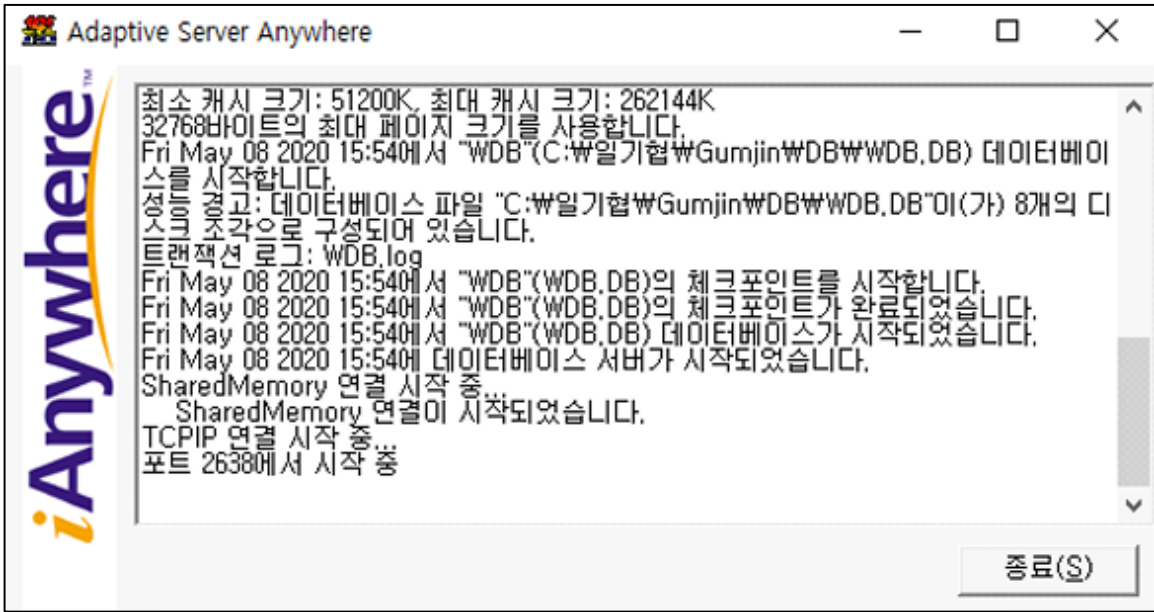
Adaptive Server Anywhere

iAnywhere™

최소 캐시 크기: 51200K, 최대 캐시 크기: 262144K
32768바이트의 최대 페이지 크기를 사용합니다.
Fri May 08 2020 15:54에서 "WDB"(C:₩일기협₩Gumjin₩DB₩WDB.DB) 데이터베이스를 시작합니다.
성능 경고: 데이터베이스 파일 "C:₩일기협₩Gumjin₩DB₩WDB.DB"이(가) 8개의 디스크 조각으로 구성되어 있습니다.
트랜잭션 로그: WDB.log
Fri May 08 2020 15:54에서 "WDB"(WDB.DB)의 체크포인트를 시작합니다.
Fri May 08 2020 15:54에서 "WDB"(WDB.DB)의 체크포인트가 완료되었습니다.
Fri May 08 2020 15:54에서 "WDB"(WDB.DB) 데이터베이스가 시작되었습니다.
Fri May 08 2020 15:54에 데이터베이스 서버가 시작되었습니다.
SharedMemory 연결 시작 중...
SharedMemory 연결이 시작되었습니다.
TCPIP 연결 시작 중...
포트 2638에서 시작 중

종료(S)